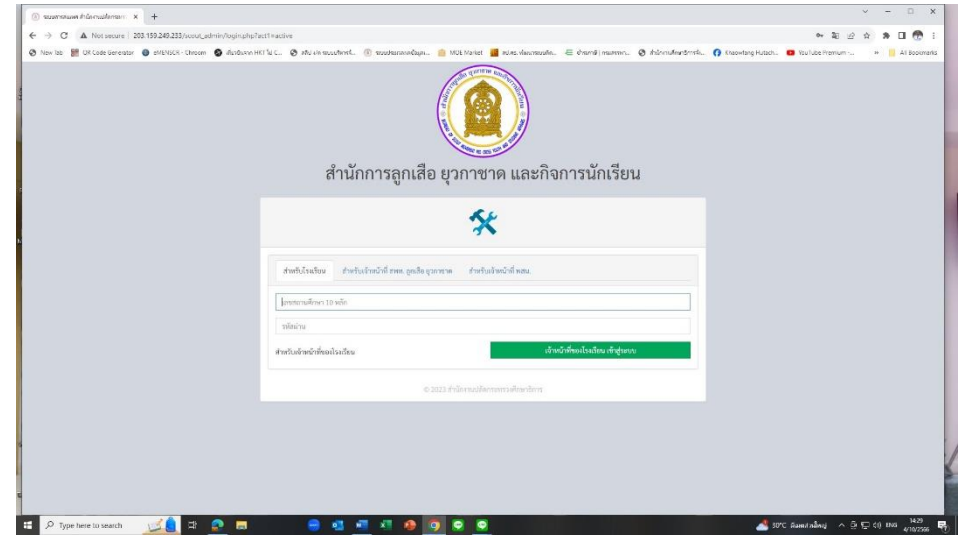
ระบบสารสนเทศ สำนักงานลูกเสือฯ × +

Not secure | 203.159.249.233/scout_admin/login.php?act1=active

New tab | QR Code Generator | eMENSCR - Chrom | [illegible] | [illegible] | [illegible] | MOE Market | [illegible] | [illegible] | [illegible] | Khaowfang Hutsch... | YouTube Premium -... | All Bookmarks

สำนักการลูกเสือ ยุวกาชาด และกิจการนักเรียน

สำหรับโรงเรียน | สำหรับเจ้าหน้าที่ สพท. ลูกเสือ ยุวกาชาด | สำหรับเจ้าหน้าที่ พสน.

รหัสสถานศึกษา 10 หลัก

รหัสผ่าน

สำหรับเจ้าหน้าที่ของโรงเรียน

เจ้าหน้าที่ของโรงเรียน เข้าสู่ระบบ

© 2023 สำนักงานปลัดกระทรวงศึกษาธิการ

Type here to search

30°C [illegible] ENG 14:29 4/10/2566